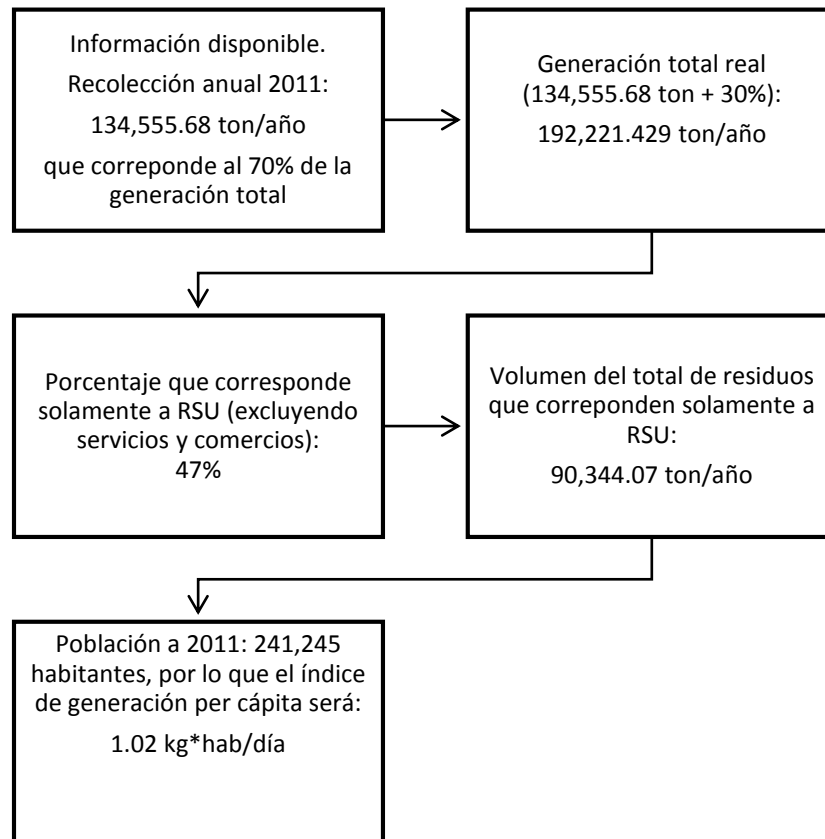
Información disponible.
Recolección anual 2011:
134,555.68 ton/año
que correponde al 70% de la generación total

Generación total real (134,555.68 ton + 30%):
192,221.429 ton/año

Porcentaje que corresponde solamente a RSU (excluyendo servicios y comercios):
47%

Volumen del total de residuos que correponden solamente a RSU:
90,344.07 ton/año

Población a 2011: 241,245 habitantes, por lo que el índice de generación per cápita será:
1.02 kg*hab/día